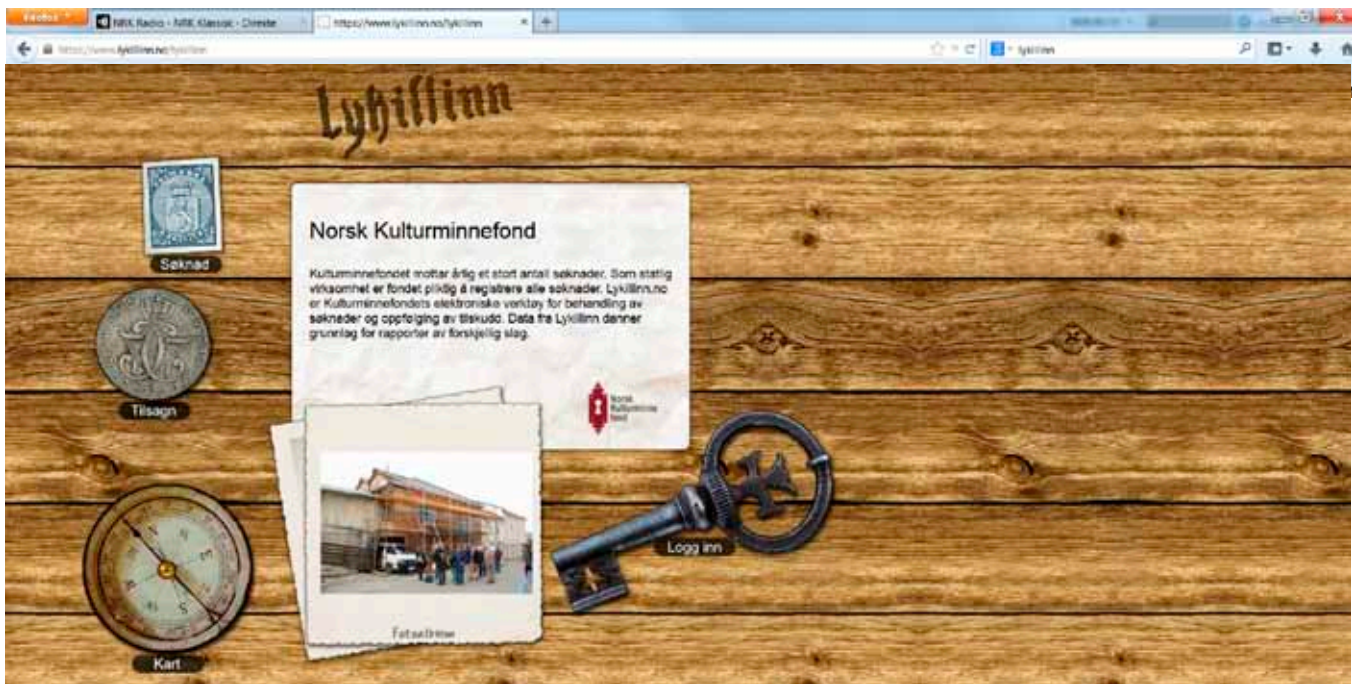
Firefox
NRK Radio - NRK Klassisk - Direkte
https://www.lykillinn.no/lykillinn
https://www.lykillinn.no/lykillinn
lykillinn

Lykillinn

Søknad

Tilsagn

Kart

Norsk Kulturminnefond

Kulturminnefondet mottar årlig et stort antall søknader. Som statlig virksomhet er fondet pliktig å registrere alle søknader. Lykillinn.no er Kulturminnefondets elektroniske verktøy for behandling av søknader og oppfølging av tilskudd. Data fra Lykillinn danner grunnlag for rapporter av forskjellig slag.

Norsk Kulturminne fond

Fotoalbum

Logg inn